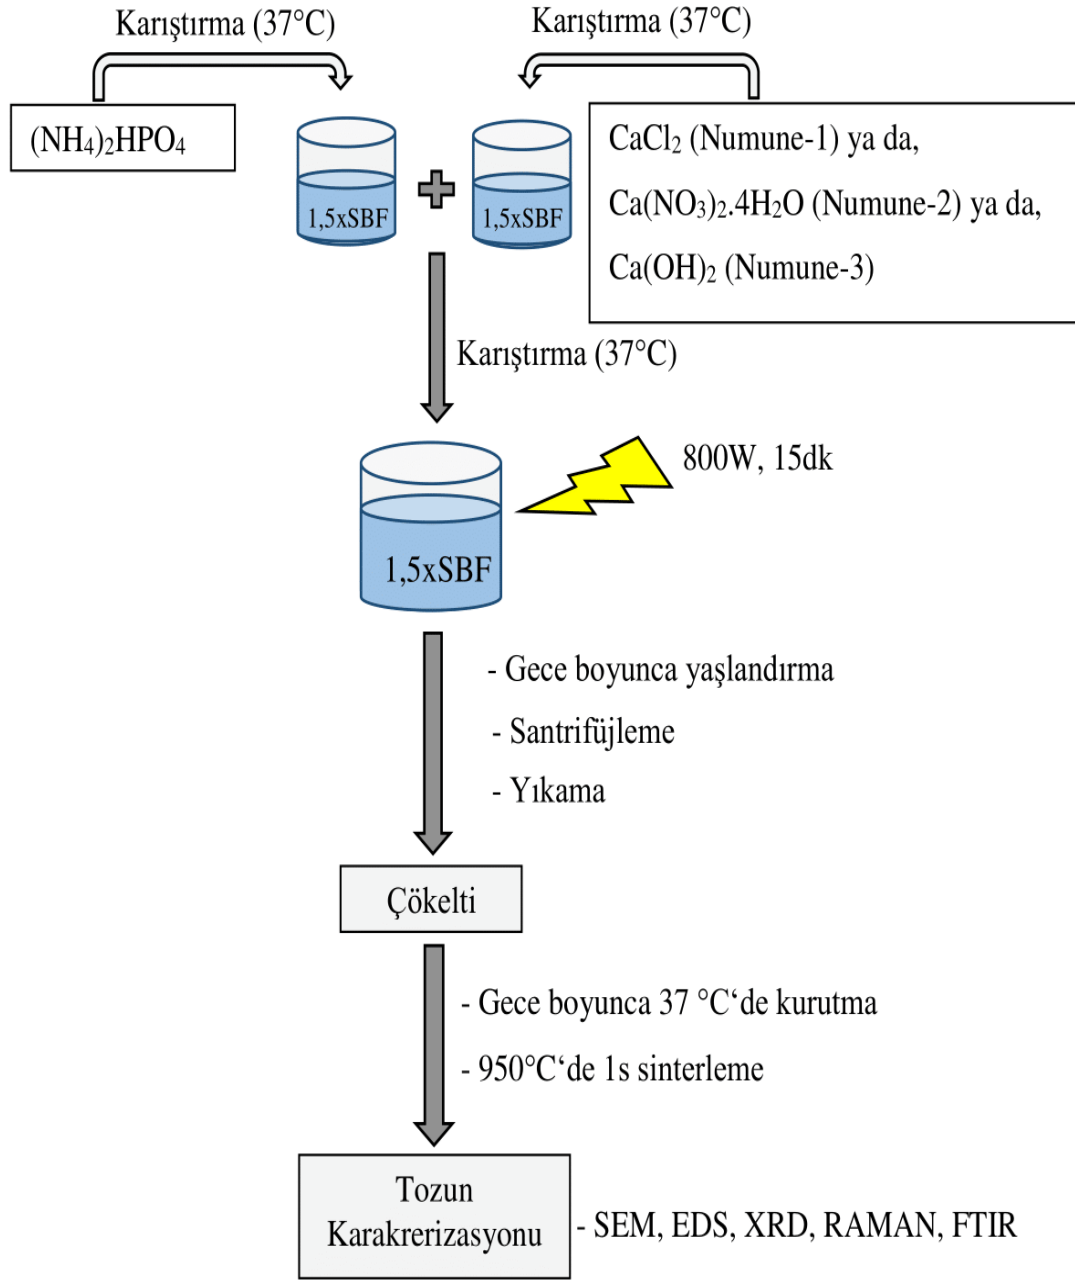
Karıştırma (37°C)

Karıştırma (37°C)

$(NH_4)_2HPO_4$

1,5xSBF

1,5xSBF

$CaCl_2$ (Numune-1) ya da,

$Ca(NO_3)_2.4H_2O$ (Numune-2) ya da,

$Ca(OH)_2$ (Numune-3)

Karıştırma (37°C)

800W, 15dk

1,5xSBF

- Gece boyunca yaşlandırma

- Santrifüjleme

- Yıkama

Çökelti

- Gece boyunca 37 °C'de kurutma

- 950°C'de 1s sinterleme

Tozun Karakrerizasyonu

- SEM, EDS, XRD, RAMAN, FTIR